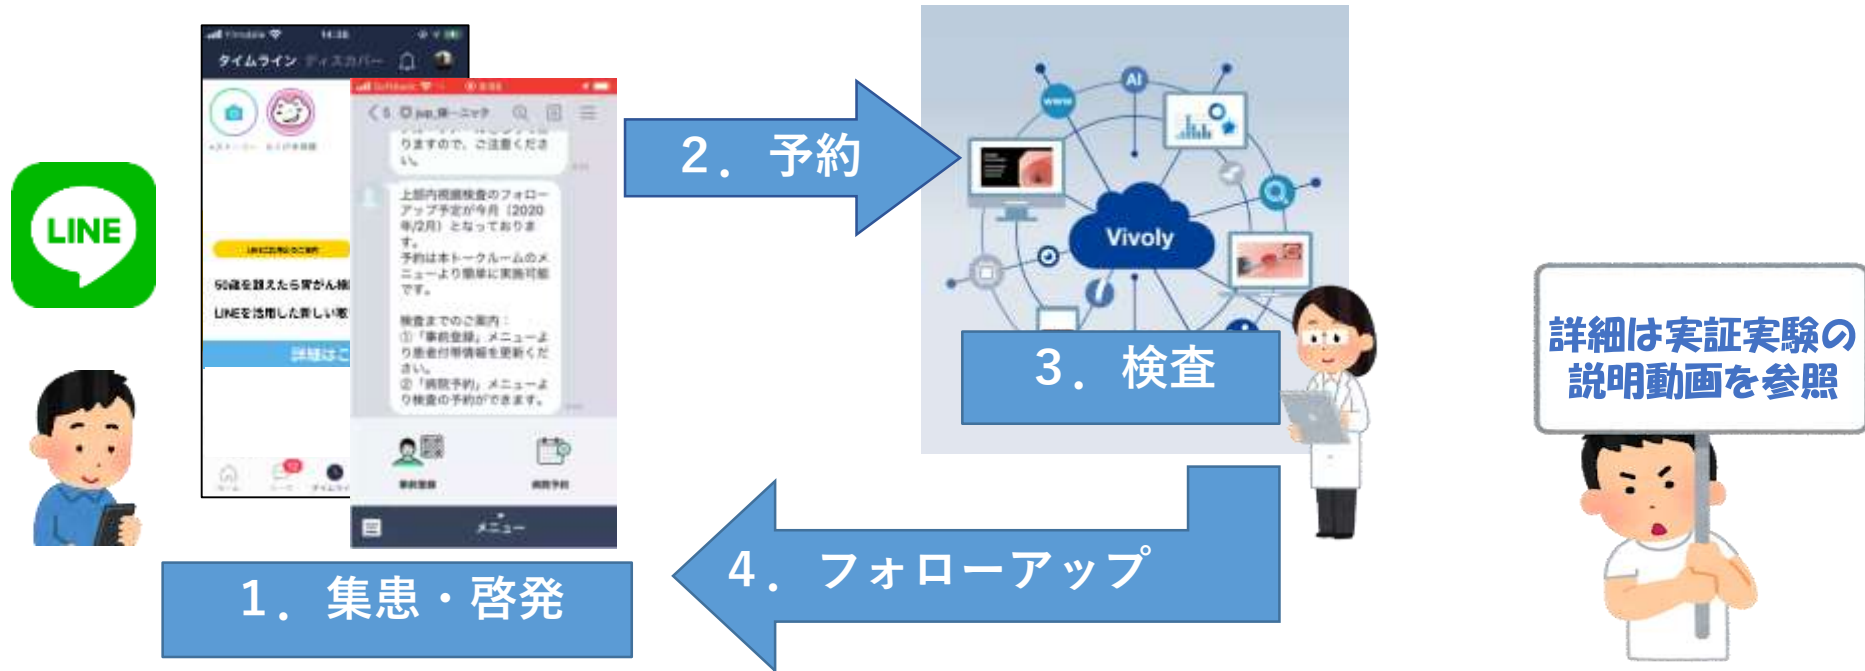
LINE

タイムライン ディスカバー

50歳を超えたら胃がん検

LINEを活用した新しい

詳細はこ

りますので、ご注意ください。

上部内視鏡検査のフォローアップ予定が今月（2020年/2月）となっております。
予約は本トークルームのメニューより簡単に実施可能です。

検査までのご案内：
①「事前登録」メニューより患者付帯情報を更新ください。
②「病院予約」メニューより検査の予約ができます。

事前登録

病院予約

メニュー

2．予約

AI

www

Vivoly

3．検査

4．フォローアップ

1．集患・啓発

詳細は実証実験の説明動画を参照